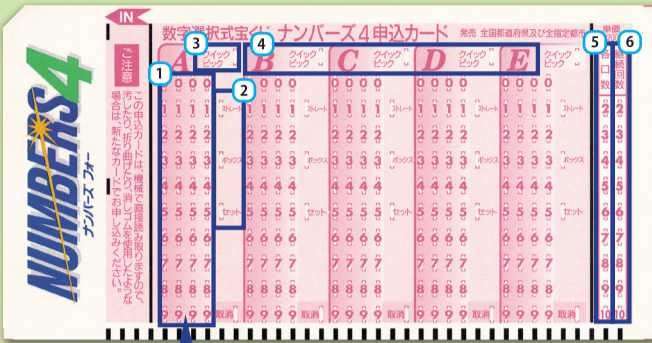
IN

NUMBERS4
ナンバーズ フォー

ご注意

この申込カードは、機械で直接読み取りますので、汚したり、折り曲げたり、消しゴムを使用したりしないでください。このような場合は、新たなカードでお申し込みください。

数字選択式宝くじ ナンバーズ4申込カード 発売 全国都道府県及び全指定都市

1 2 3 4 5 6

A クイックピック
B クイックピック
C クイックピック
D クイックピック
E クイックピック

0 0 0 0
1 1 1 1 ストレート
2 2 2 2
3 3 3 3
4 4 4 4 ボックス
5 5 5 5
6 6 6 6 セット
7 7 7 7
8 8 8 8
9 9 9 9 取消

口数
継続回数

1 2 3 4 5 6 7 8 9 10